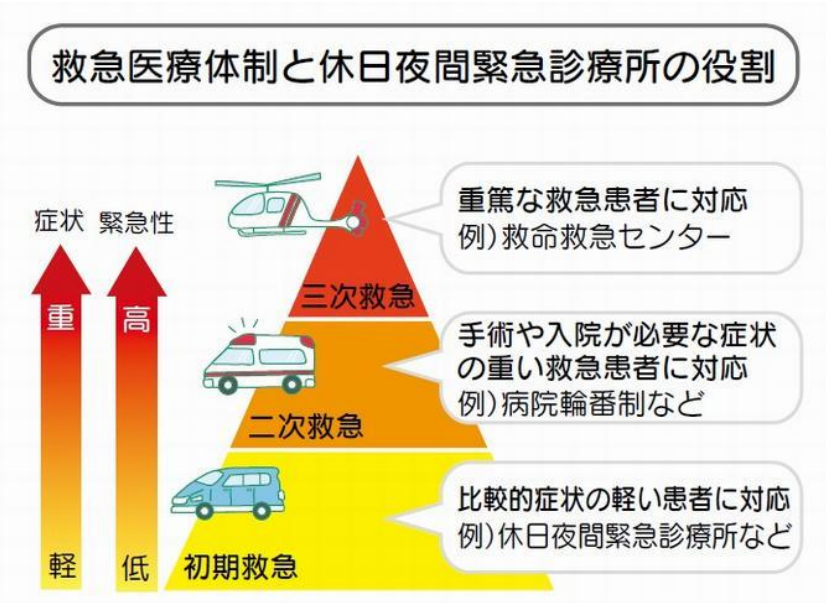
救急医療体制と休日夜間緊急診療所の役割

症状 緊急性

重 高

軽 低

三次救急

重篤な救急患者に対応
例）救命救急センター

二次救急

手術や入院が必要な症状の重い救急患者に対応
例）病院輪番制など

初期救急

比較的症状の軽い患者に対応
例）休日夜間緊急診療所など